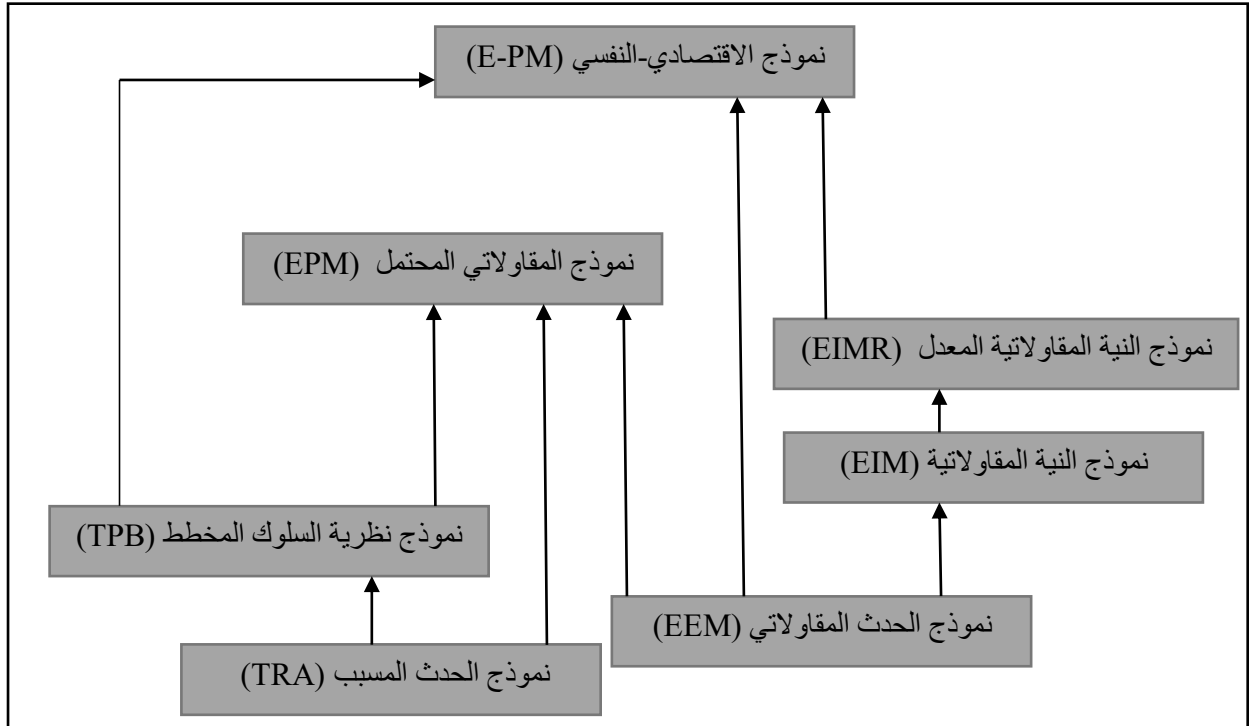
نموذج الاقتصادي-النفسي (E-PM)

نموذج المقاولاتي المحتمل (EPM)

نموذج النية المقاولاتية المعدل (EIMR)

نموذج النية المقاولاتية (EIM)

نموذج نظرية السلوك المخطط (TPB)

نموذج الحدث المقاولاتي (EEM)

نموذج الحدث المسبب (TRA)